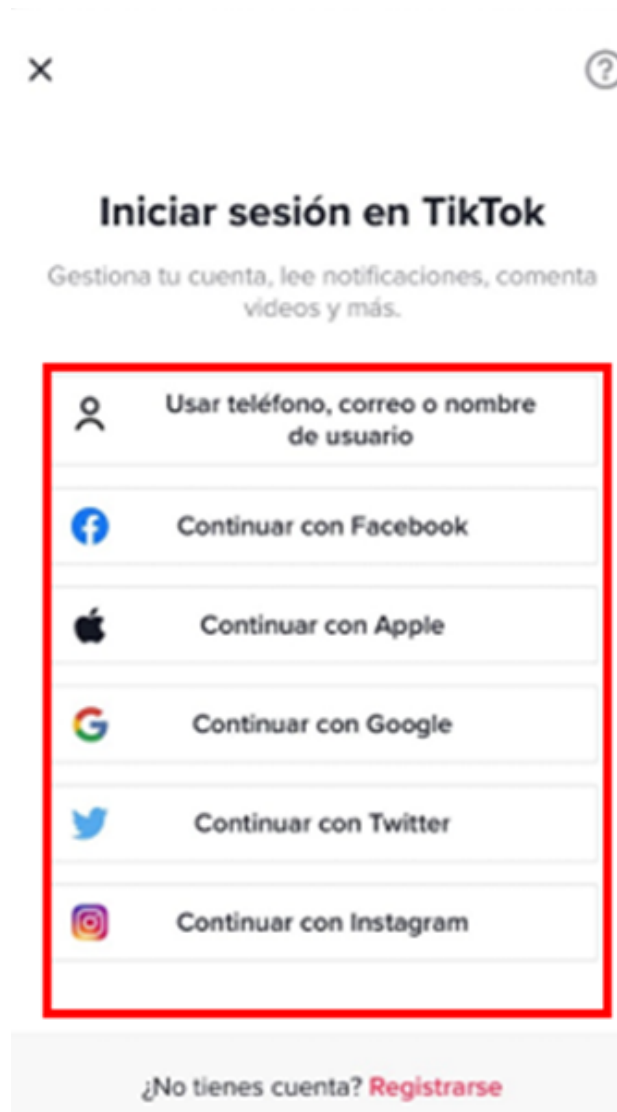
×

?

Iniciar sesión en TikTok

Gestiona tu cuenta, lee notificaciones, comenta videos y más.

Usar teléfono, correo o nombre de usuario

Continuar con Facebook

Continuar con Apple

Continuar con Google

Continuar con Twitter

Continuar con Instagram

¿No tienes cuenta? Registrarse